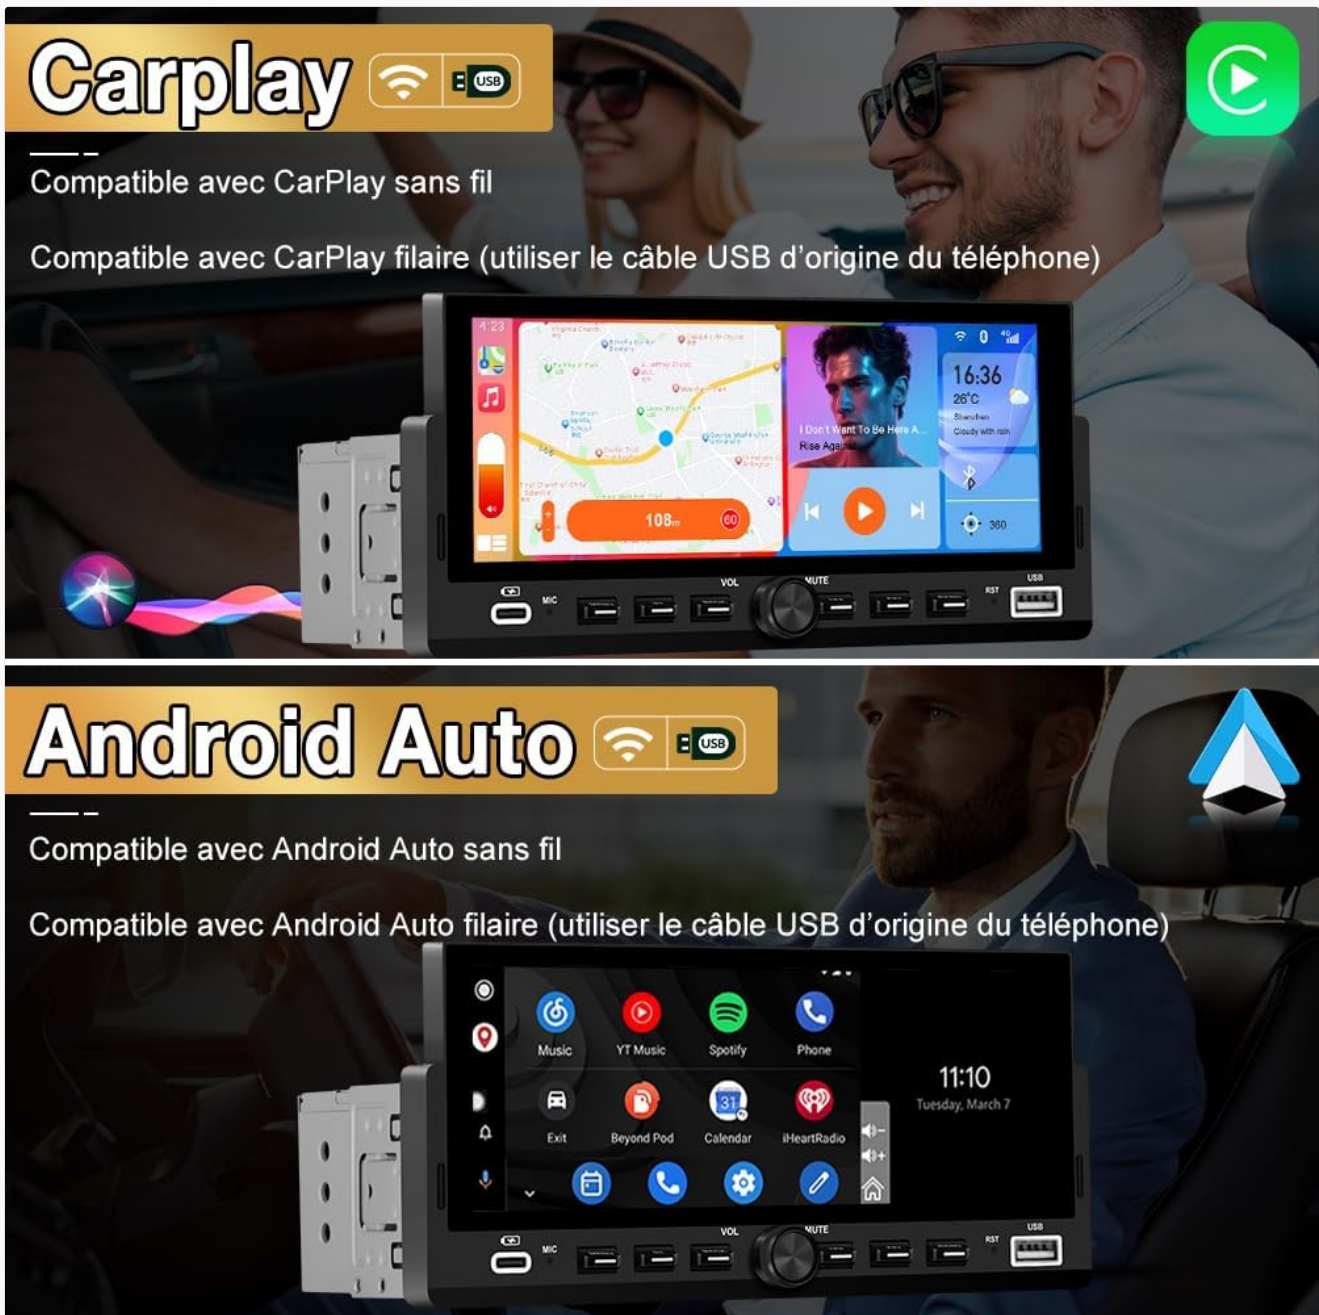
Carplay USB

Compatible avec CarPlay sans fil

Compatible avec CarPlay filaire (utiliser le câble USB d'origine du téléphone)

1:23

108m

60

I Don't Want To Be Here A...
Rise Against

16:36
26°C
Shenzhen
Cloudy with rain

360

MIC VOL MUTE RST USB

Android Auto USB

Compatible avec Android Auto sans fil

Compatible avec Android Auto filaire (utiliser le câble USB d'origine du téléphone)

Music
YT Music
Spotify
Phone
Exit
Beyond Pod
Calendar
iHeartRadio

31

11:10
Tuesday, March 7

MIC VOL MUTE RST USB